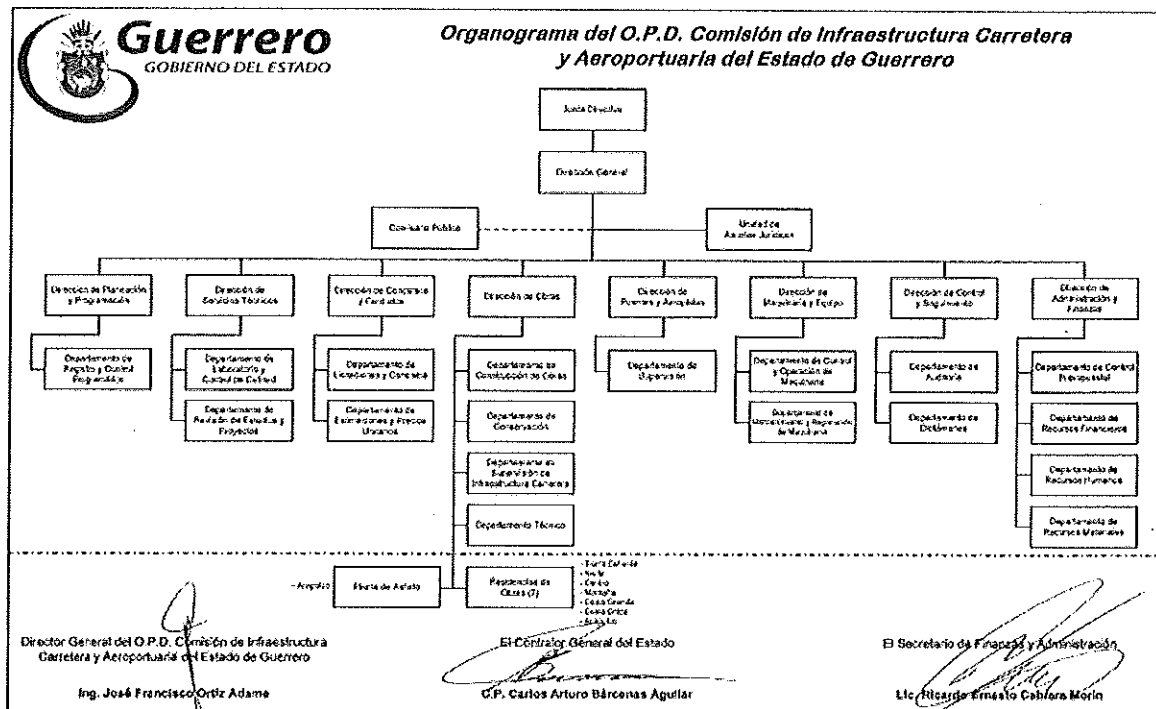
Guerrero
GOBIERNO DEL ESTADO

Organograma del O.P.D. Comisión de Infraestructura Carretera y Aeroportuaria del Estado de Guerrero

Junta Directiva

Dirección General

Comisario Público

Unidad de Asuntos Jurídicos

Dirección de Planeación y Programación

Departamento de Registro y Control Programático

Dirección de Servicios Técnicos

Departamento de Laboratorio y Control de Calidad

Departamento de Revisión de Estudios y Proyectos

Dirección de Concursos y Contratos

Departamento de Licitaciones y Contratos

Departamento de Estimaciones y Precios Unitarios

Dirección de Obras

Departamento de Construcción de Obras

Departamento de Conservación

Departamento de Supervisión de Infraestructura Carretera

Departamento Técnico

Dirección de Puentes y Aeropistas

Departamento de Supervisión

Dirección de Maquinaria y Equipo

Departamento de Control y Operación de Maquinaria

Departamento de Mantenimiento y Reparación de Maquinaria

Dirección de Control y Seguimiento

Departamento de Auditoría

Departamento de Dictámenes

Dirección de Administración y Finanzas

Departamento de Control Presupuestal

Departamento de Recursos Financieros

Departamento de Recursos Humanos

Departamento de Recursos Materiales

- Aeropista

Planta de Asfalto

Residencias de Obras (7)

- Tierra Caliente
- Norte
- Centro
- Montaña
- Costa Grande
- Costa Chica
- Acapulco

Director General del O.P.D. Comisión de Infraestructura Carretera y Aeroportuaria del Estado de Guerrero

Ing. José Francisco Ortiz Adame

El Contralor General del Estado

C.P. Carlos Arturo Bárcenas Aguilar

El Secretario de Finanzas y Administración

Lic. Ricardo Ernesto Cabrera Morín